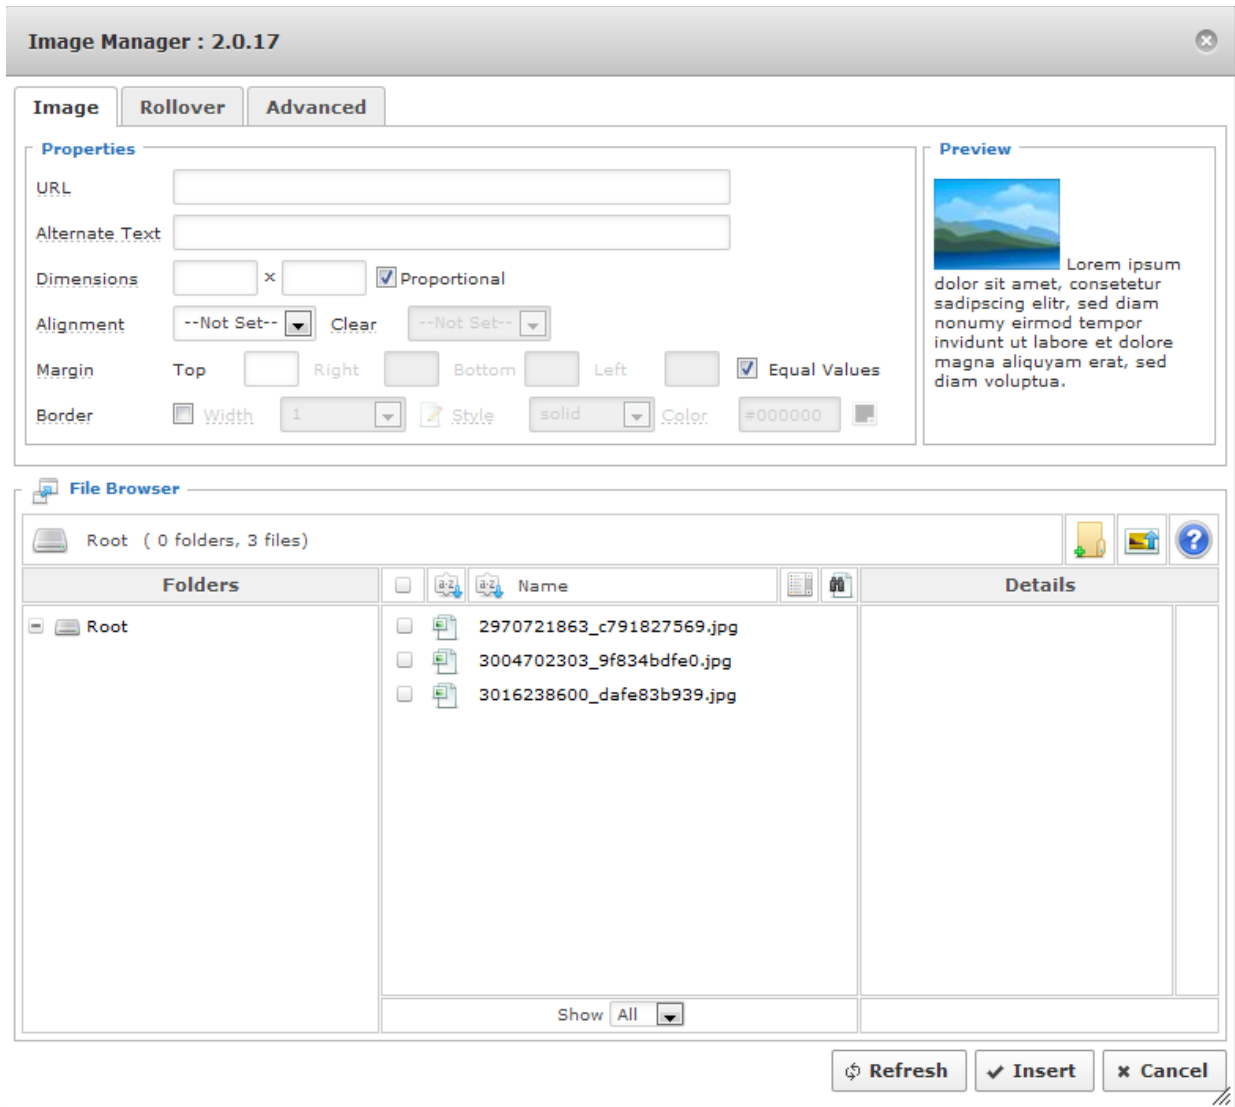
Image Manager : 2.0.17

Image | Rollover | Advanced

Properties

URL

Alternate Text

Dimensions × Proportional

Alignment --Not Set-- Clear --Not Set--

Margin Top Right Bottom Left Equal Values

Border Width 1 Style solid Color #000000

Preview

Lorem ipsum dolor sit amet, consetetur sadipscing elitr, sed diam nonumy eirmod tempor invidunt ut labore et dolore magna aliquyam erat, sed diam voluptua.

File Browser

Root ( 0 folders, 3 files)

Folders

Name

Details

Root

2970721863_c791827569.jpg

3004702303_9f834bdfe0.jpg

3016238600_dafe83b939.jpg

Show All

Refresh Insert Cancel